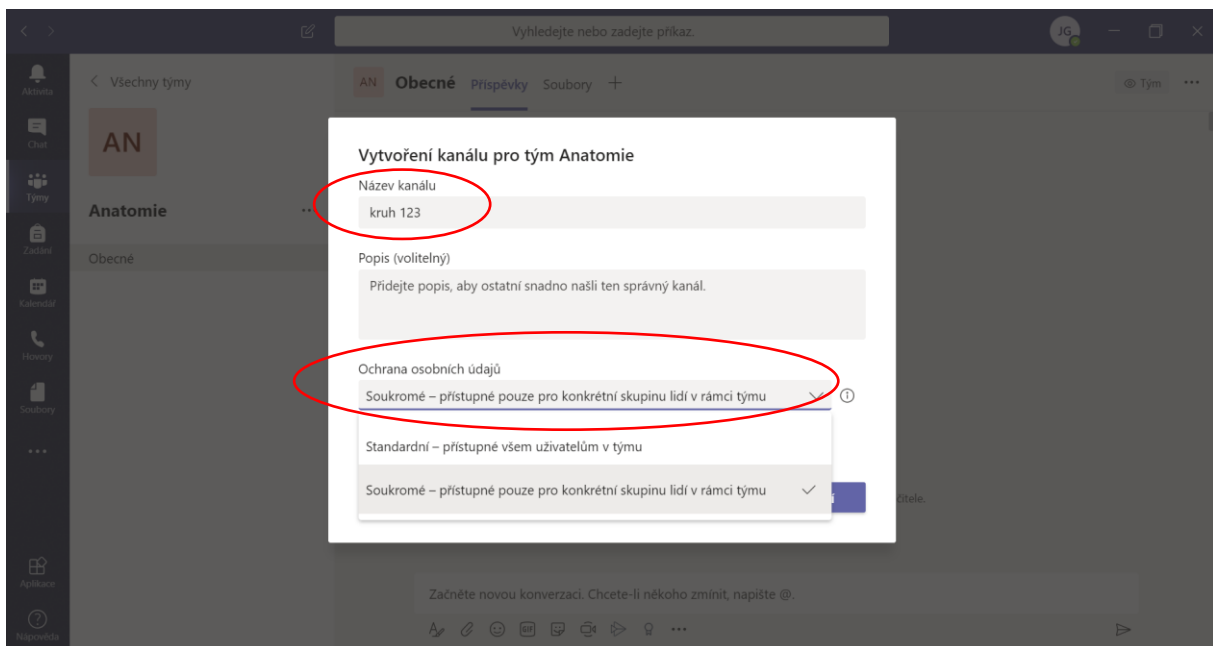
Vyhledejte nebo zadejte příkaz.

JG

Aktivita

Chat

Týmy

Zadání

Kalendář

Hovory

Soubory

...

Aplikace

Nápověda

Všechny týmy

AN

Anatomie

Obecné

AN Obecné Příspěvky Soubory +

Tým

Vytvoření kanálu pro tým Anatomie

Název kanálu

kruh 123

Popis (volitelný)

Přidejte popis, aby ostatní snadno našli ten správný kanál.

Ochrana osobních údajů

Soukromé – přístupné pouze pro konkrétní skupinu lidí v rámci týmu

Standardní – přístupné všem uživatelům v týmu

Soukromé – přístupné pouze pro konkrétní skupinu lidí v rámci týmu

čitele.

Začněte novou konverzaci. Chcete-li někoho zmínit, napište @.